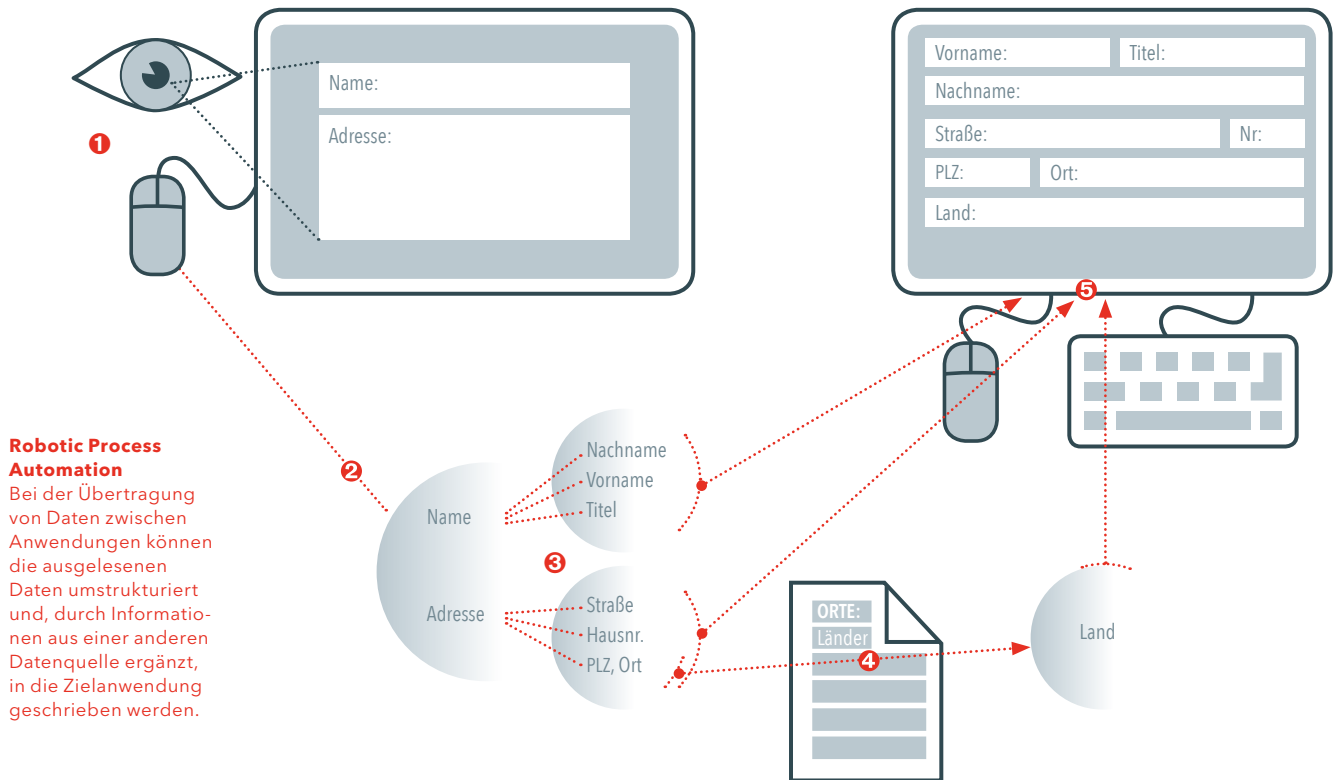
Name:

Adresse:

❶

Vorname: Titel:

Nachname:

Straße: Nr:

PLZ: Ort:

Land:

❺

**Robotic Process Automation**
Bei der Übertragung von Daten zwischen Anwendungen können die ausgelesenen Daten umstrukturiert und, durch Informationen aus einer anderen Datenquelle ergänzt, in die Zielanwendung geschrieben werden.

❷

Name

Nachname
Vorname
Titel

❸

Adresse

Straße
Hausnr.
PLZ, Ort

ORTE:
Länder

❹

Land